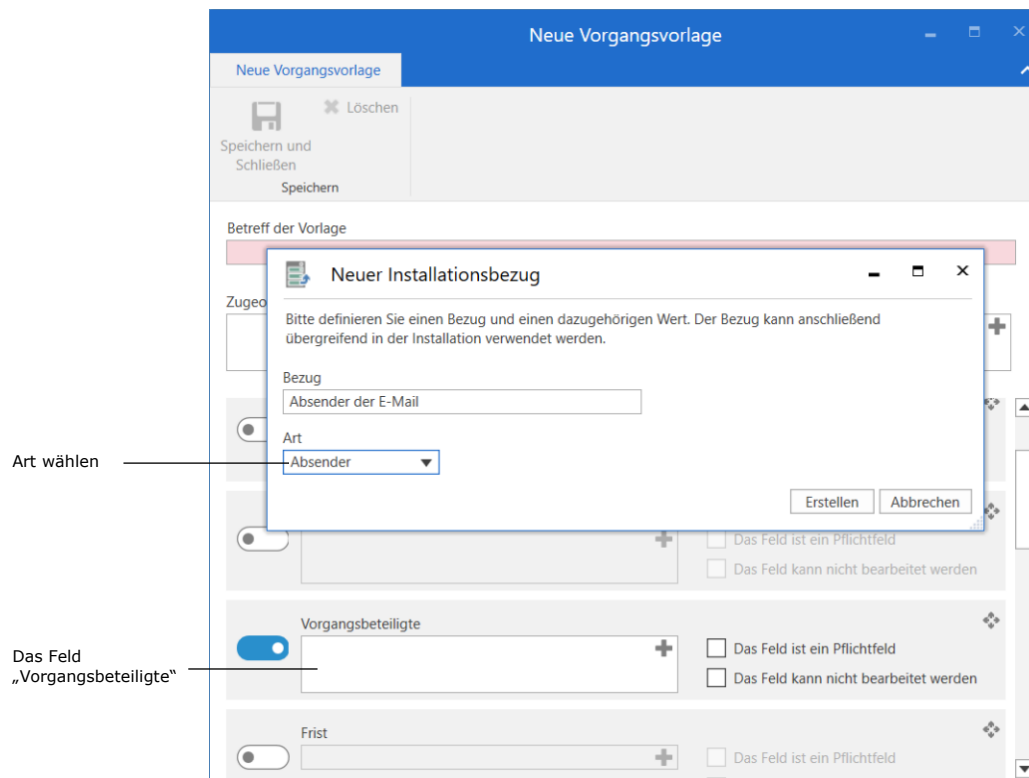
Neue Vorgangsvorlage

Neue Vorgangsvorlage

Löschen

Speichern und Schließen

Speichern

Betreff der Vorlage

Zugeo

Neuer Installationsbezug

Bitte definieren Sie einen Bezug und einen dazugehörigen Wert. Der Bezug kann anschließend übergreifend in der Installation verwendet werden.

Bezug

Absender der E-Mail

Art

Absender

Erstellen

Abbrechen

Art wählen

Das Feld ist ein Pflichtfeld

Das Feld kann nicht bearbeitet werden

Vorgangsbeteiligte

Das Feld „Vorgangsbeteiligte“

Das Feld ist ein Pflichtfeld

Das Feld kann nicht bearbeitet werden

Frist

Das Feld ist ein Pflichtfeld